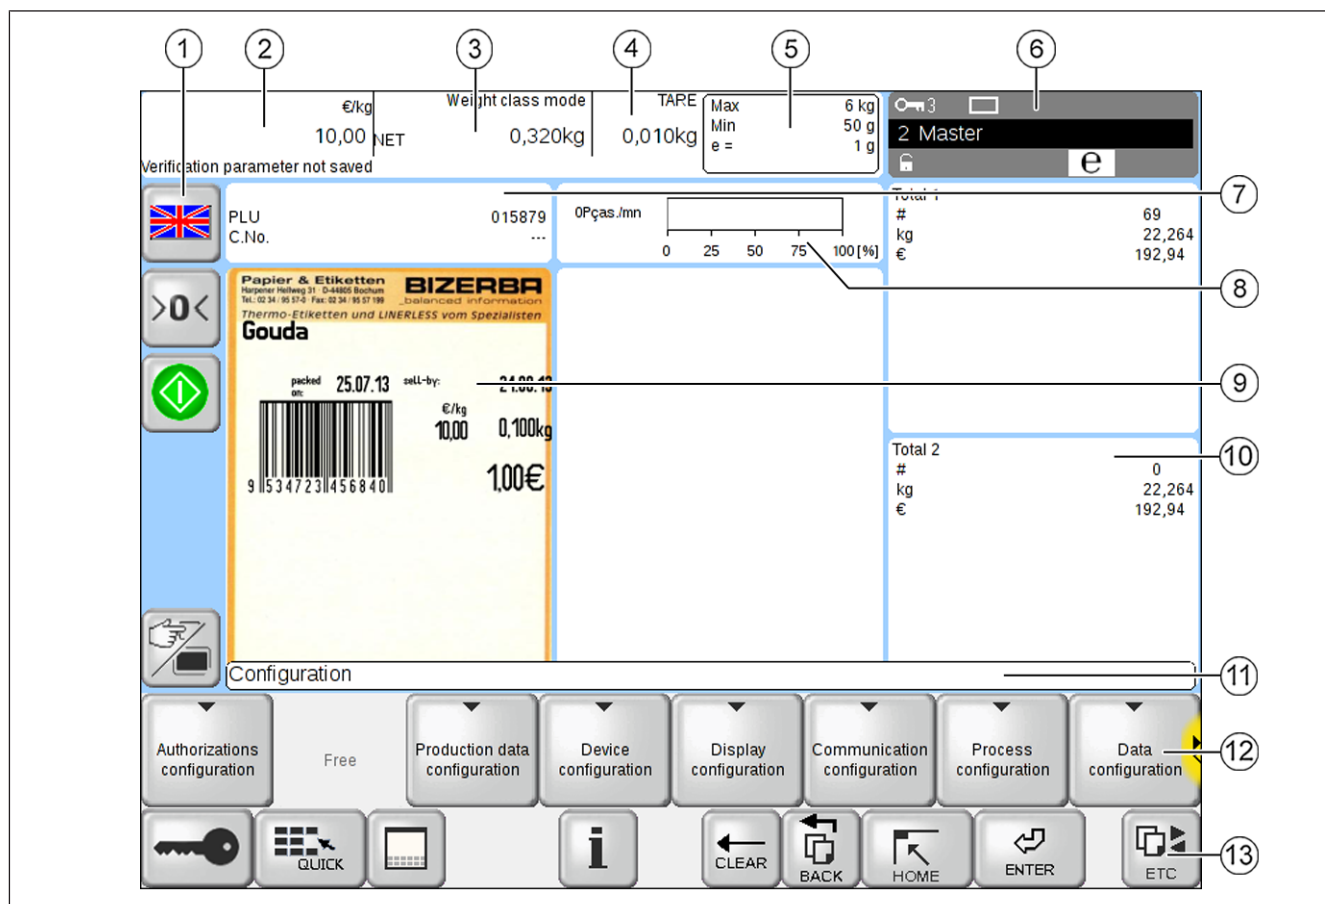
1 2 3 4 5 6

€/kg
10,00 NET
Weight class mode
0,320kg
TARE
0,010kg
Max 6 kg
Min 50 g
e = 1 g
3
2 Master
e
Verification parameter not saved

7

PLU 015879
C.No. ---

0Pças./mn
0 25 50 75 100 [%]

Total 1
# 69
kg 22,264
€ 192,94

8

>0<

Papier & Etiketten
Harpener Hellweg 31 D-44805 Bochum
Tel.: 02 34 / 95 57-0 · Fax: 02 34 / 95 57 199
BIZERBA
balanced information
Thermo-Etiketten und LINERLESS vom Spezialisten
Gouda
packed on: 25.07.13 sell-by: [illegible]
€/kg
10,00 0,100kg
1,00€
9 534723 456840

9

Total 2
# 0
kg 22,264
€ 192,94

10

Configuration

11

Authorizations configuration
Free
Production data configuration
Device configuration
Display configuration
Communication configuration
Process configuration
Data configuration

12

QUICK
i
CLEAR
BACK
HOME
ENTER
ETC

13